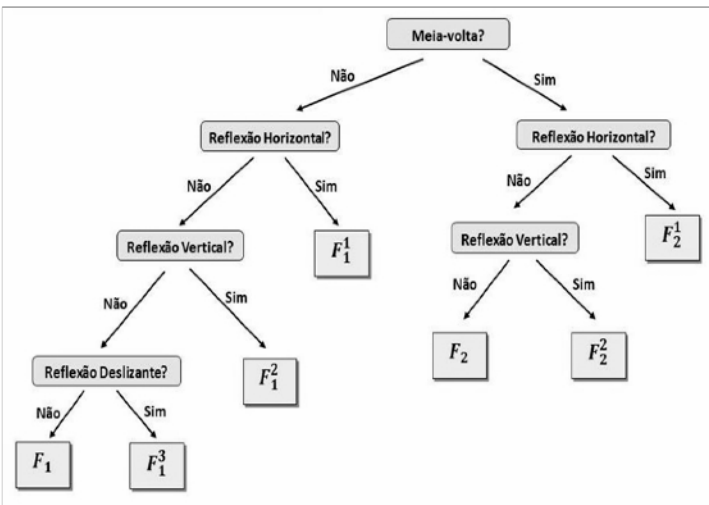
Meia-volta?

Não

Sim

Reflexão Horizontal?

Reflexão Horizontal?

Não

Sim

Não

Sim

Reflexão Vertical?

$F_1^1$

Reflexão Vertical?

$F_2^1$

Não

Sim

Não

Sim

$F_2$

$F_2^2$

Reflexão Deslizante?

$F_1^2$

Não

Sim

$F_1$

$F_1^3$